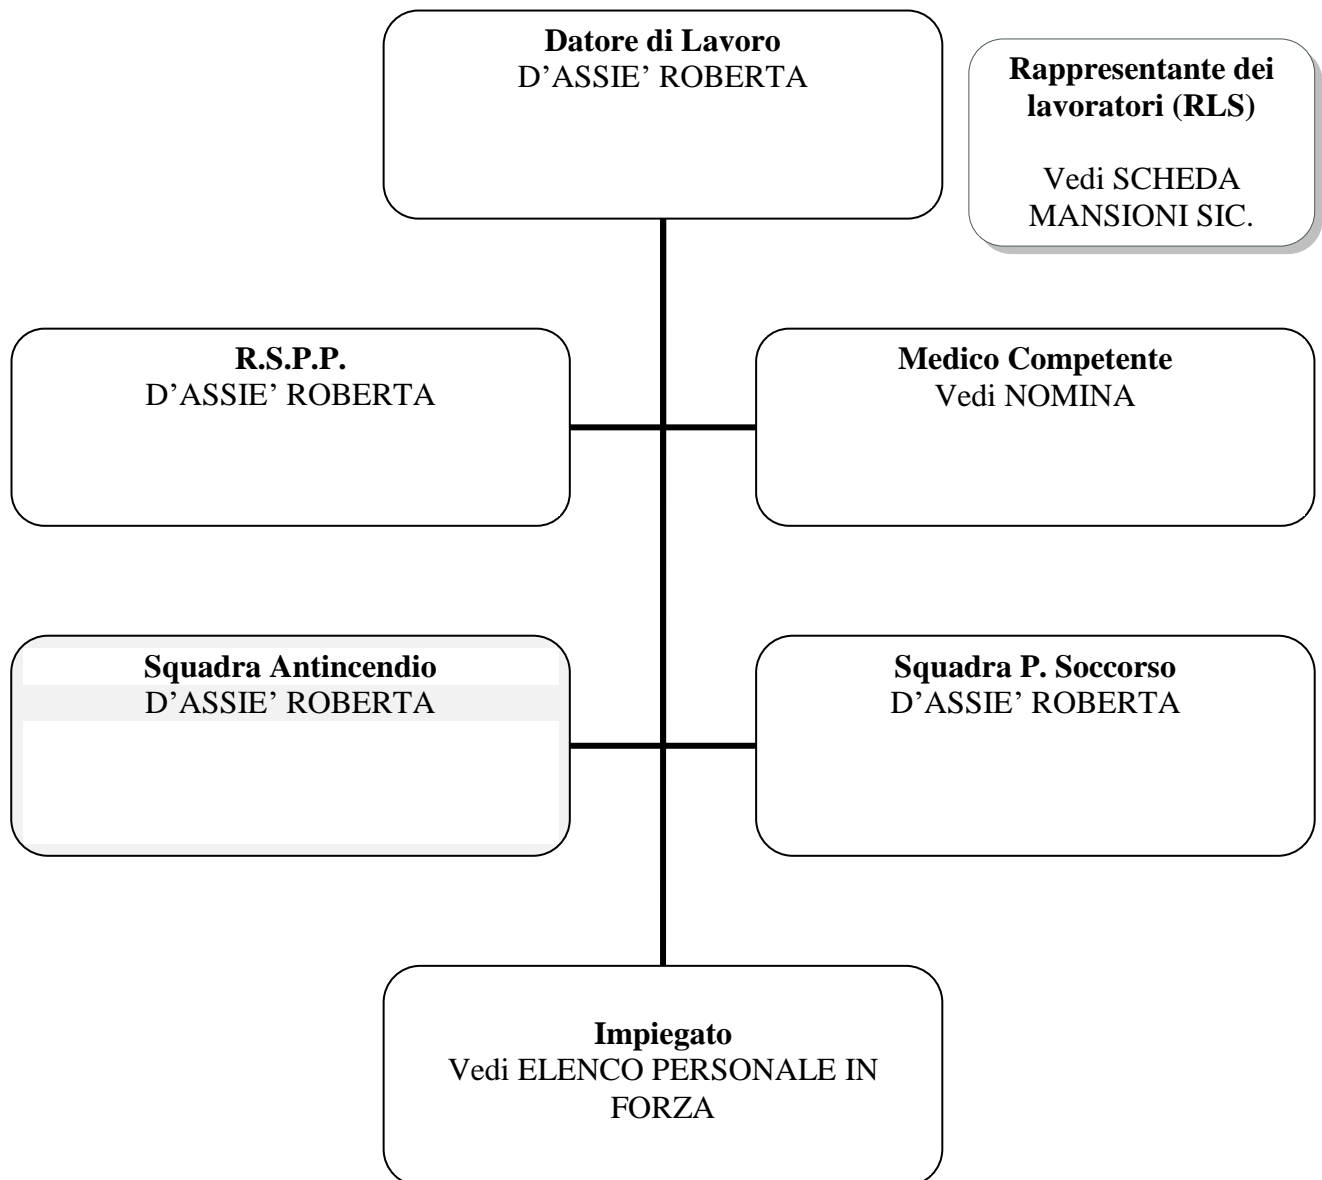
**Datore di Lavoro**
D’ASSIE’ ROBERTA

**Rappresentante dei lavoratori (RLS)**

Vedi SCHEDA MANSIONI SIC.

**R.S.P.P.**
D’ASSIE’ ROBERTA

**Medico Competente**
Vedi NOMINA

**Squadra Antincendio**
D’ASSIE’ ROBERTA

**Squadra P. Soccorso**
D’ASSIE’ ROBERTA

**Impiegato**
Vedi ELENCO PERSONALE IN FORZA